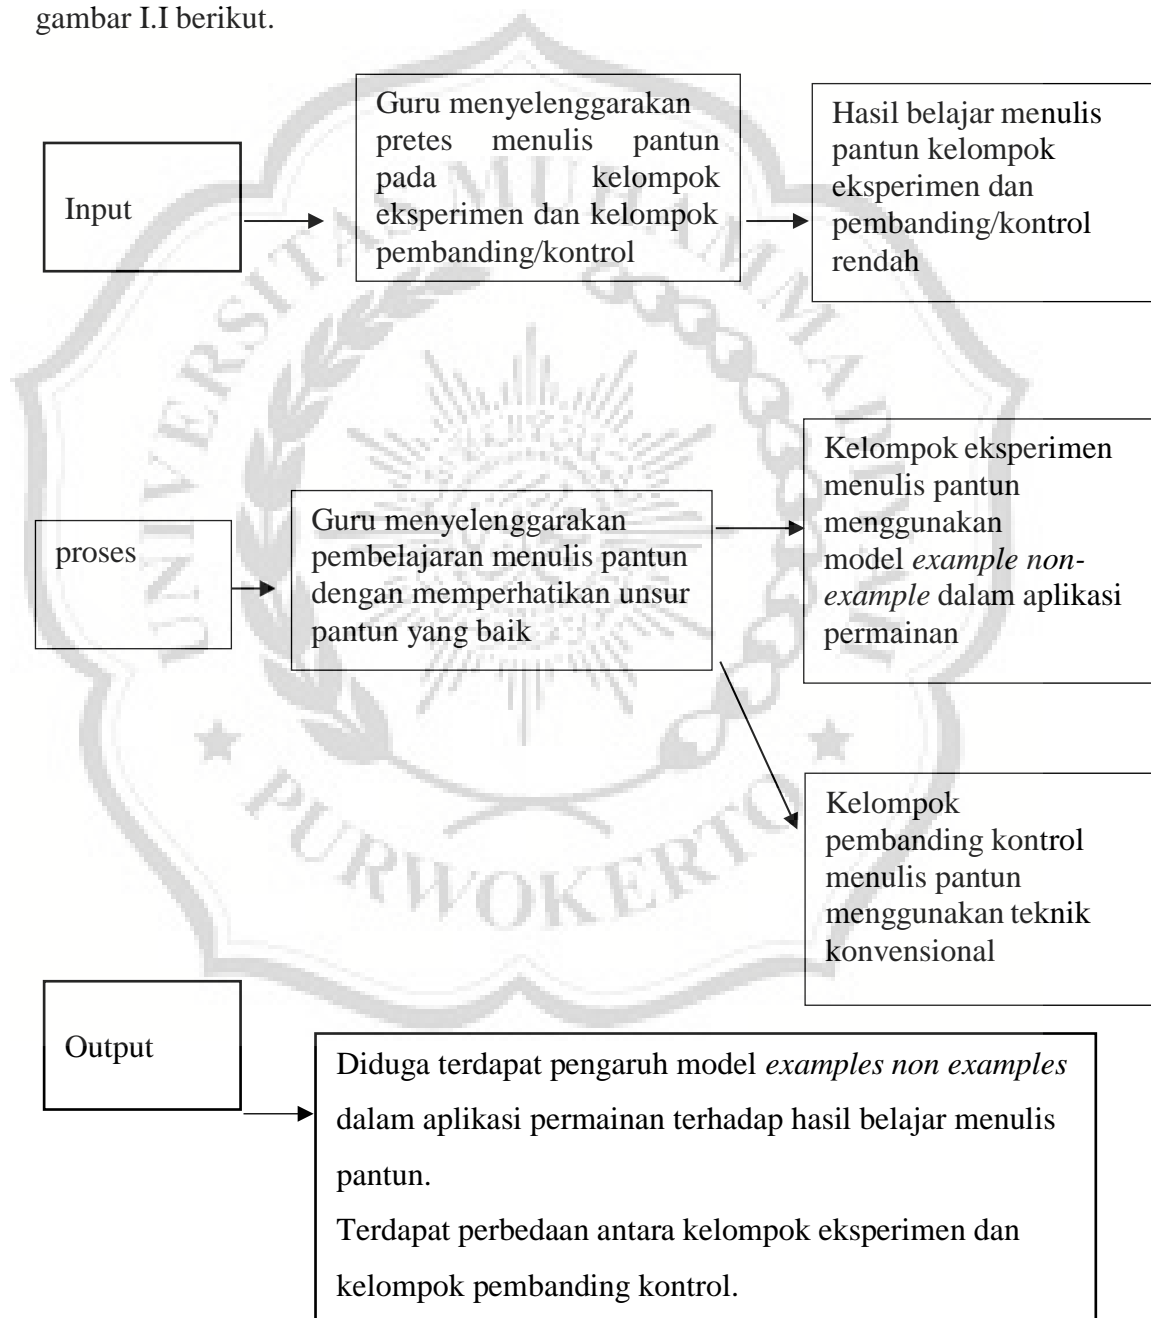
gambar I.I berikut.

Input

Guru menyelenggarakan pretes menulis pantun pada kelompok eksperimen dan kelompok pembanding/kontrol

Hasil belajar menulis pantun kelompok eksperimen dan pembanding/kontrol rendah

proses

Guru menyelenggarakan pembelajaran menulis pantun dengan memperhatikan unsur pantun yang baik

Kelompok eksperimen menulis pantun menggunakan model *example non-example* dalam aplikasi permainan

Kelompok pembanding kontrol menulis pantun menggunakan teknik konvensional

Output

Diduga terdapat pengaruh model *examples non examples* dalam aplikasi permainan terhadap hasil belajar menulis pantun.
Terdapat perbedaan antara kelompok eksperimen dan kelompok pembanding kontrol.